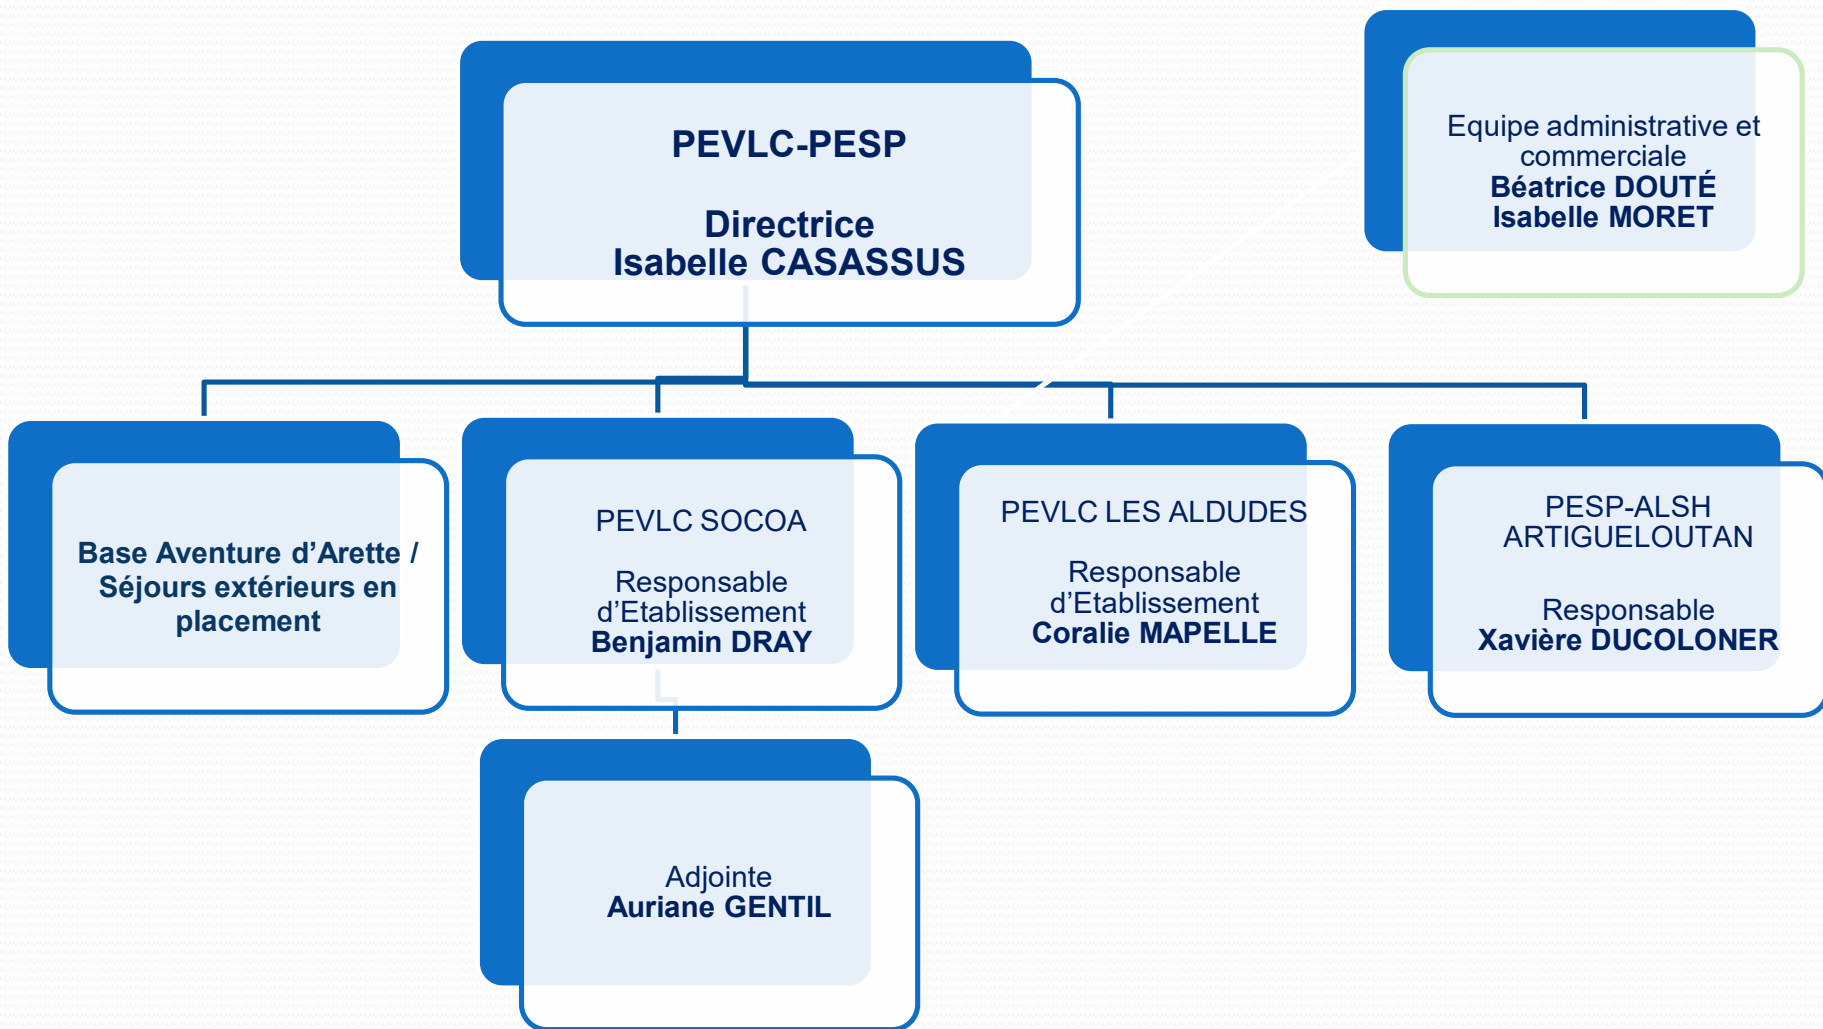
PEVLC-PESP

Directrice
Isabelle CASASSUS

Equipe administrative et commerciale
Béatrice DOUTÉ
Isabelle MORET

Base Aventure d'Arette / Séjours extérieurs en placement

PEVLC SOCOA

Responsable d'Etablissement
Benjamin DRAY

PEVLC LES ALDUDES

Responsable d'Etablissement
Coralie MAPELLE

PESP-ALSH ARTIGUELOUTAN

Responsable
Xavière DUCOLONER

Adjointe
Auriane GENTIL